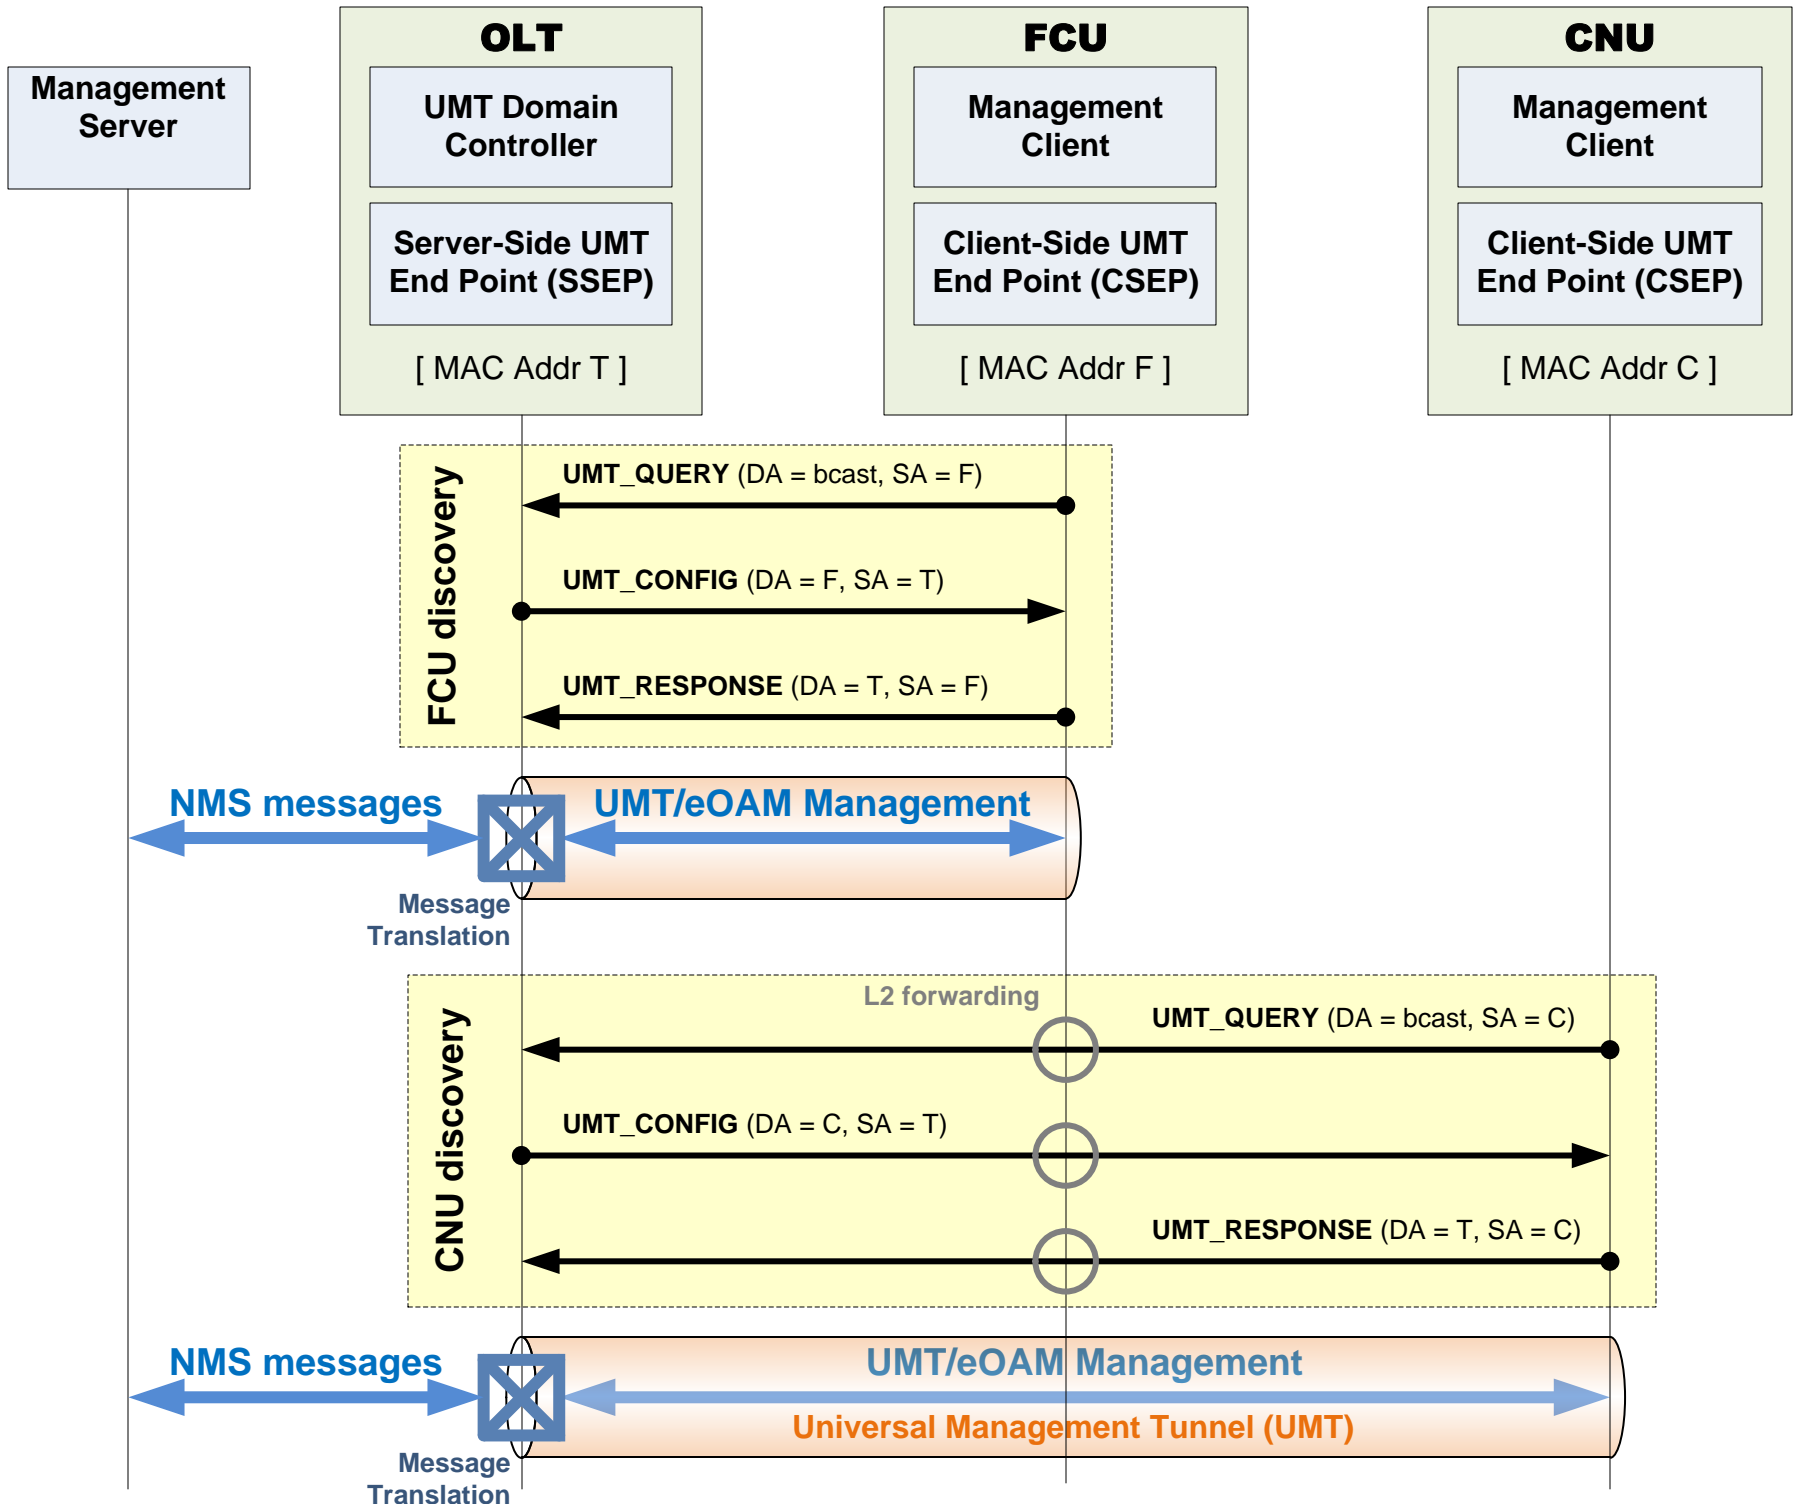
Management Server

OLT
UMT Domain Controller
Server-Side UMT End Point (SSEP)
[ MAC Addr T ]

FCU
Management Client
Client-Side UMT End Point (CSEP)
[ MAC Addr F ]

CNU
Management Client
Client-Side UMT End Point (CSEP)
[ MAC Addr C ]

FCU discovery
UMT_QUERY (DA = bcast, SA = F)
UMT_CONFIG (DA = F, SA = T)
UMT_RESPONSE (DA = T, SA = F)

NMS messages
UMT/eOAM Management
Message Translation

CNU discovery
L2 forwarding
UMT_QUERY (DA = bcast, SA = C)
UMT_CONFIG (DA = C, SA = T)
UMT_RESPONSE (DA = T, SA = C)

NMS messages
UMT/eOAM Management
Universal Management Tunnel (UMT)
Message Translation